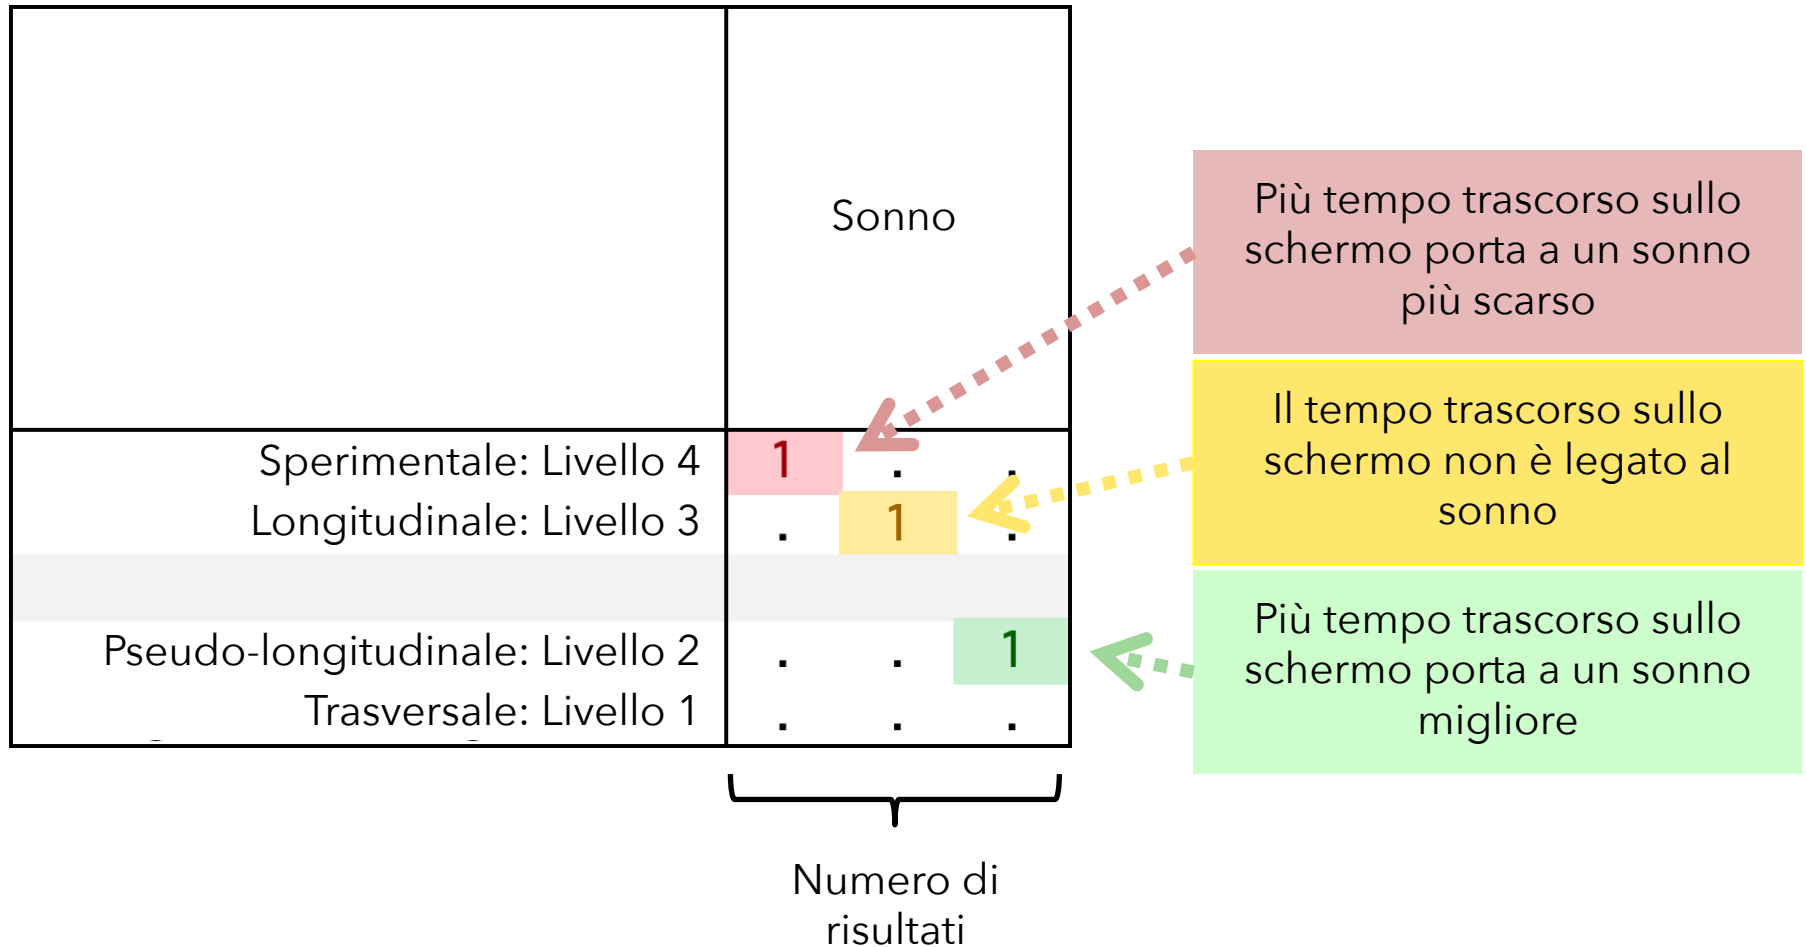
| | Sonno | | |
|---|---|---|---|
| Sperimentale: Livello 4 | 1 | . | . |
| Longitudinale: Livello 3 | . | 1 | . |
| | | | |
| Pseudo-longitudinale: Livello 2 | . | . | 1 |
| Trasversale: Livello 1 | . | . | . |

Numero di risultati

Più tempo trascorso sullo schermo porta a un sonno più scarso

Il tempo trascorso sullo schermo non è legato al sonno

Più tempo trascorso sullo schermo porta a un sonno migliore